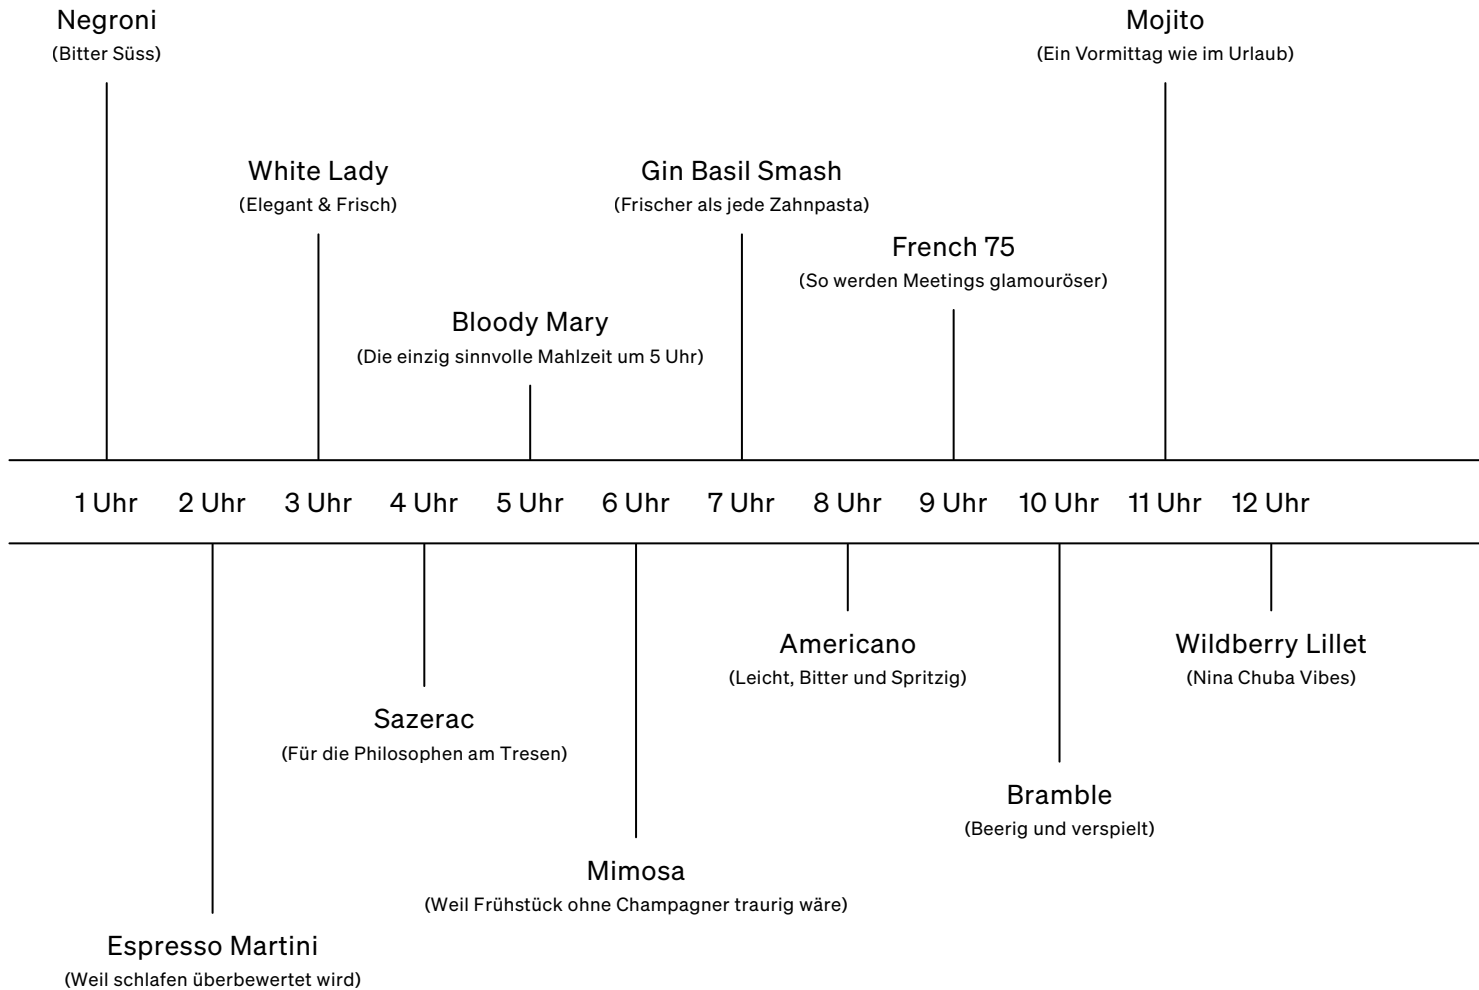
Negroni
(Bitter Süss)

Mojito
(Ein Vormittag wie im Urlaub)

White Lady
(Elegant & Frisch)

Gin Basil Smash
(Frischer als jede Zahnpasta)

French 75
(So werden Meetings glamouröser)

Bloody Mary
(Die einzig sinnvolle Mahlzeit um 5 Uhr)

1 Uhr 2 Uhr 3 Uhr 4 Uhr 5 Uhr 6 Uhr 7 Uhr 8 Uhr 9 Uhr 10 Uhr 11 Uhr 12 Uhr

Americano
(Leicht, Bitter und Spritzig)

Wildberry Lillet
(Nina Chuba Vibes)

Sazerac
(Für die Philosophen am Tresen)

Bramble
(Beerig und verspielt)

Mimosa
(Weil Frühstück ohne Champagner traurig wäre)

Espresso Martini
(Weil schlafen überbewertet wird)